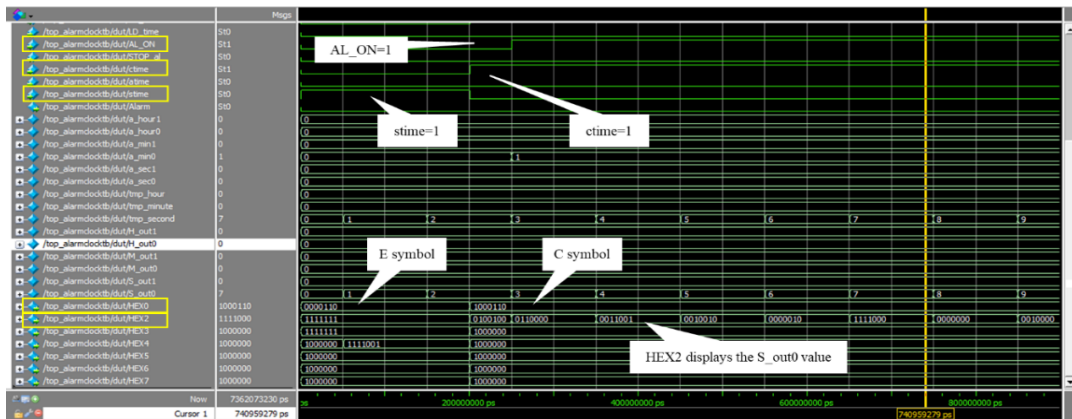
Msgs

/top_alarmclocktb/dut/LD_time St0
/top_alarmclocktb/dut/AL_ON St1
/top_alarmclocktb/dut/STOP_al St0
/top_alarmclocktb/dut/ctime St1
/top_alarmclocktb/dut/atime St0
/top_alarmclocktb/dut/stime St0
/top_alarmclocktb/dut/Alarm St0
/top_alarmclocktb/dut/a_hour1 0
/top_alarmclocktb/dut/a_hour0 0
/top_alarmclocktb/dut/a_min1 0
/top_alarmclocktb/dut/a_min0 1
/top_alarmclocktb/dut/a_sec1 0
/top_alarmclocktb/dut/a_sec0 0
/top_alarmclocktb/dut/tmp_hour 0
/top_alarmclocktb/dut/tmp_minute 0
/top_alarmclocktb/dut/tmp_second 7
/top_alarmclocktb/dut/H_out1 0
/top_alarmclocktb/dut/H_out0 0
/top_alarmclocktb/dut/M_out1 0
/top_alarmclocktb/dut/M_out0 0
/top_alarmclocktb/dut/S_out1 0
/top_alarmclocktb/dut/S_out0 7
/top_alarmclocktb/dut/HEX0 1000110
/top_alarmclocktb/dut/HEX2 1111000
/top_alarmclocktb/dut/HEX3 1000000
/top_alarmclocktb/dut/HEX4 1000000
/top_alarmclocktb/dut/HEX5 1000000
/top_alarmclocktb/dut/HEX6 1000000
/top_alarmclocktb/dut/HEX7 1000000

AL_ON=1

stime=1

ctime=1

0 1
0 1 2 3 4 5 6 7 8 9

E symbol

C symbol

0 1 2 3 4 5 6 7 8 9
0000110 1000110
1111111 0100100 0110000 0011001 0010010 0000010 1111000 0000000 0010000
1111111 1000000
1000000 1111001 1000000
1000000 1000000
1000000 1000000
1000000 1000000

HEX2 displays the S_out0 value

Now 7362073230 ps
Cursor 1 740959279 ps

ps 200000000 ps 400000000 ps 600000000 ps 800000000 ps
740959279 ps